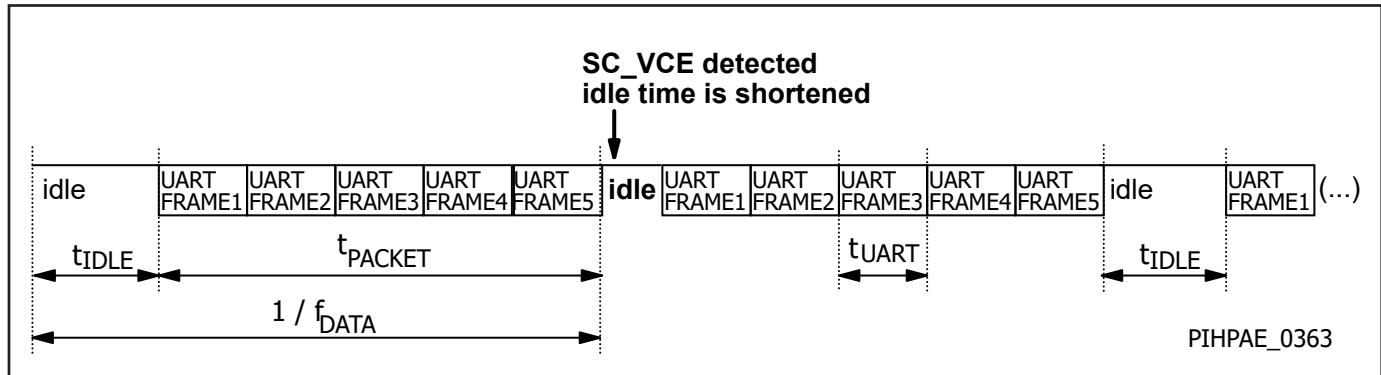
SC_VCE detected
idle time is shortened

idle UART FRAME1 UART FRAME2 UART FRAME3 UART FRAME4 UART FRAME5 idle UART FRAME1 UART FRAME2 UART FRAME3 UART FRAME4 UART FRAME5 idle UART FRAME1 (...)

$t_{IDLE}$ $t_{PACKET}$ $t_{UART}$ $t_{IDLE}$

$1 / f_{DATA}$

PIHPAE_0363